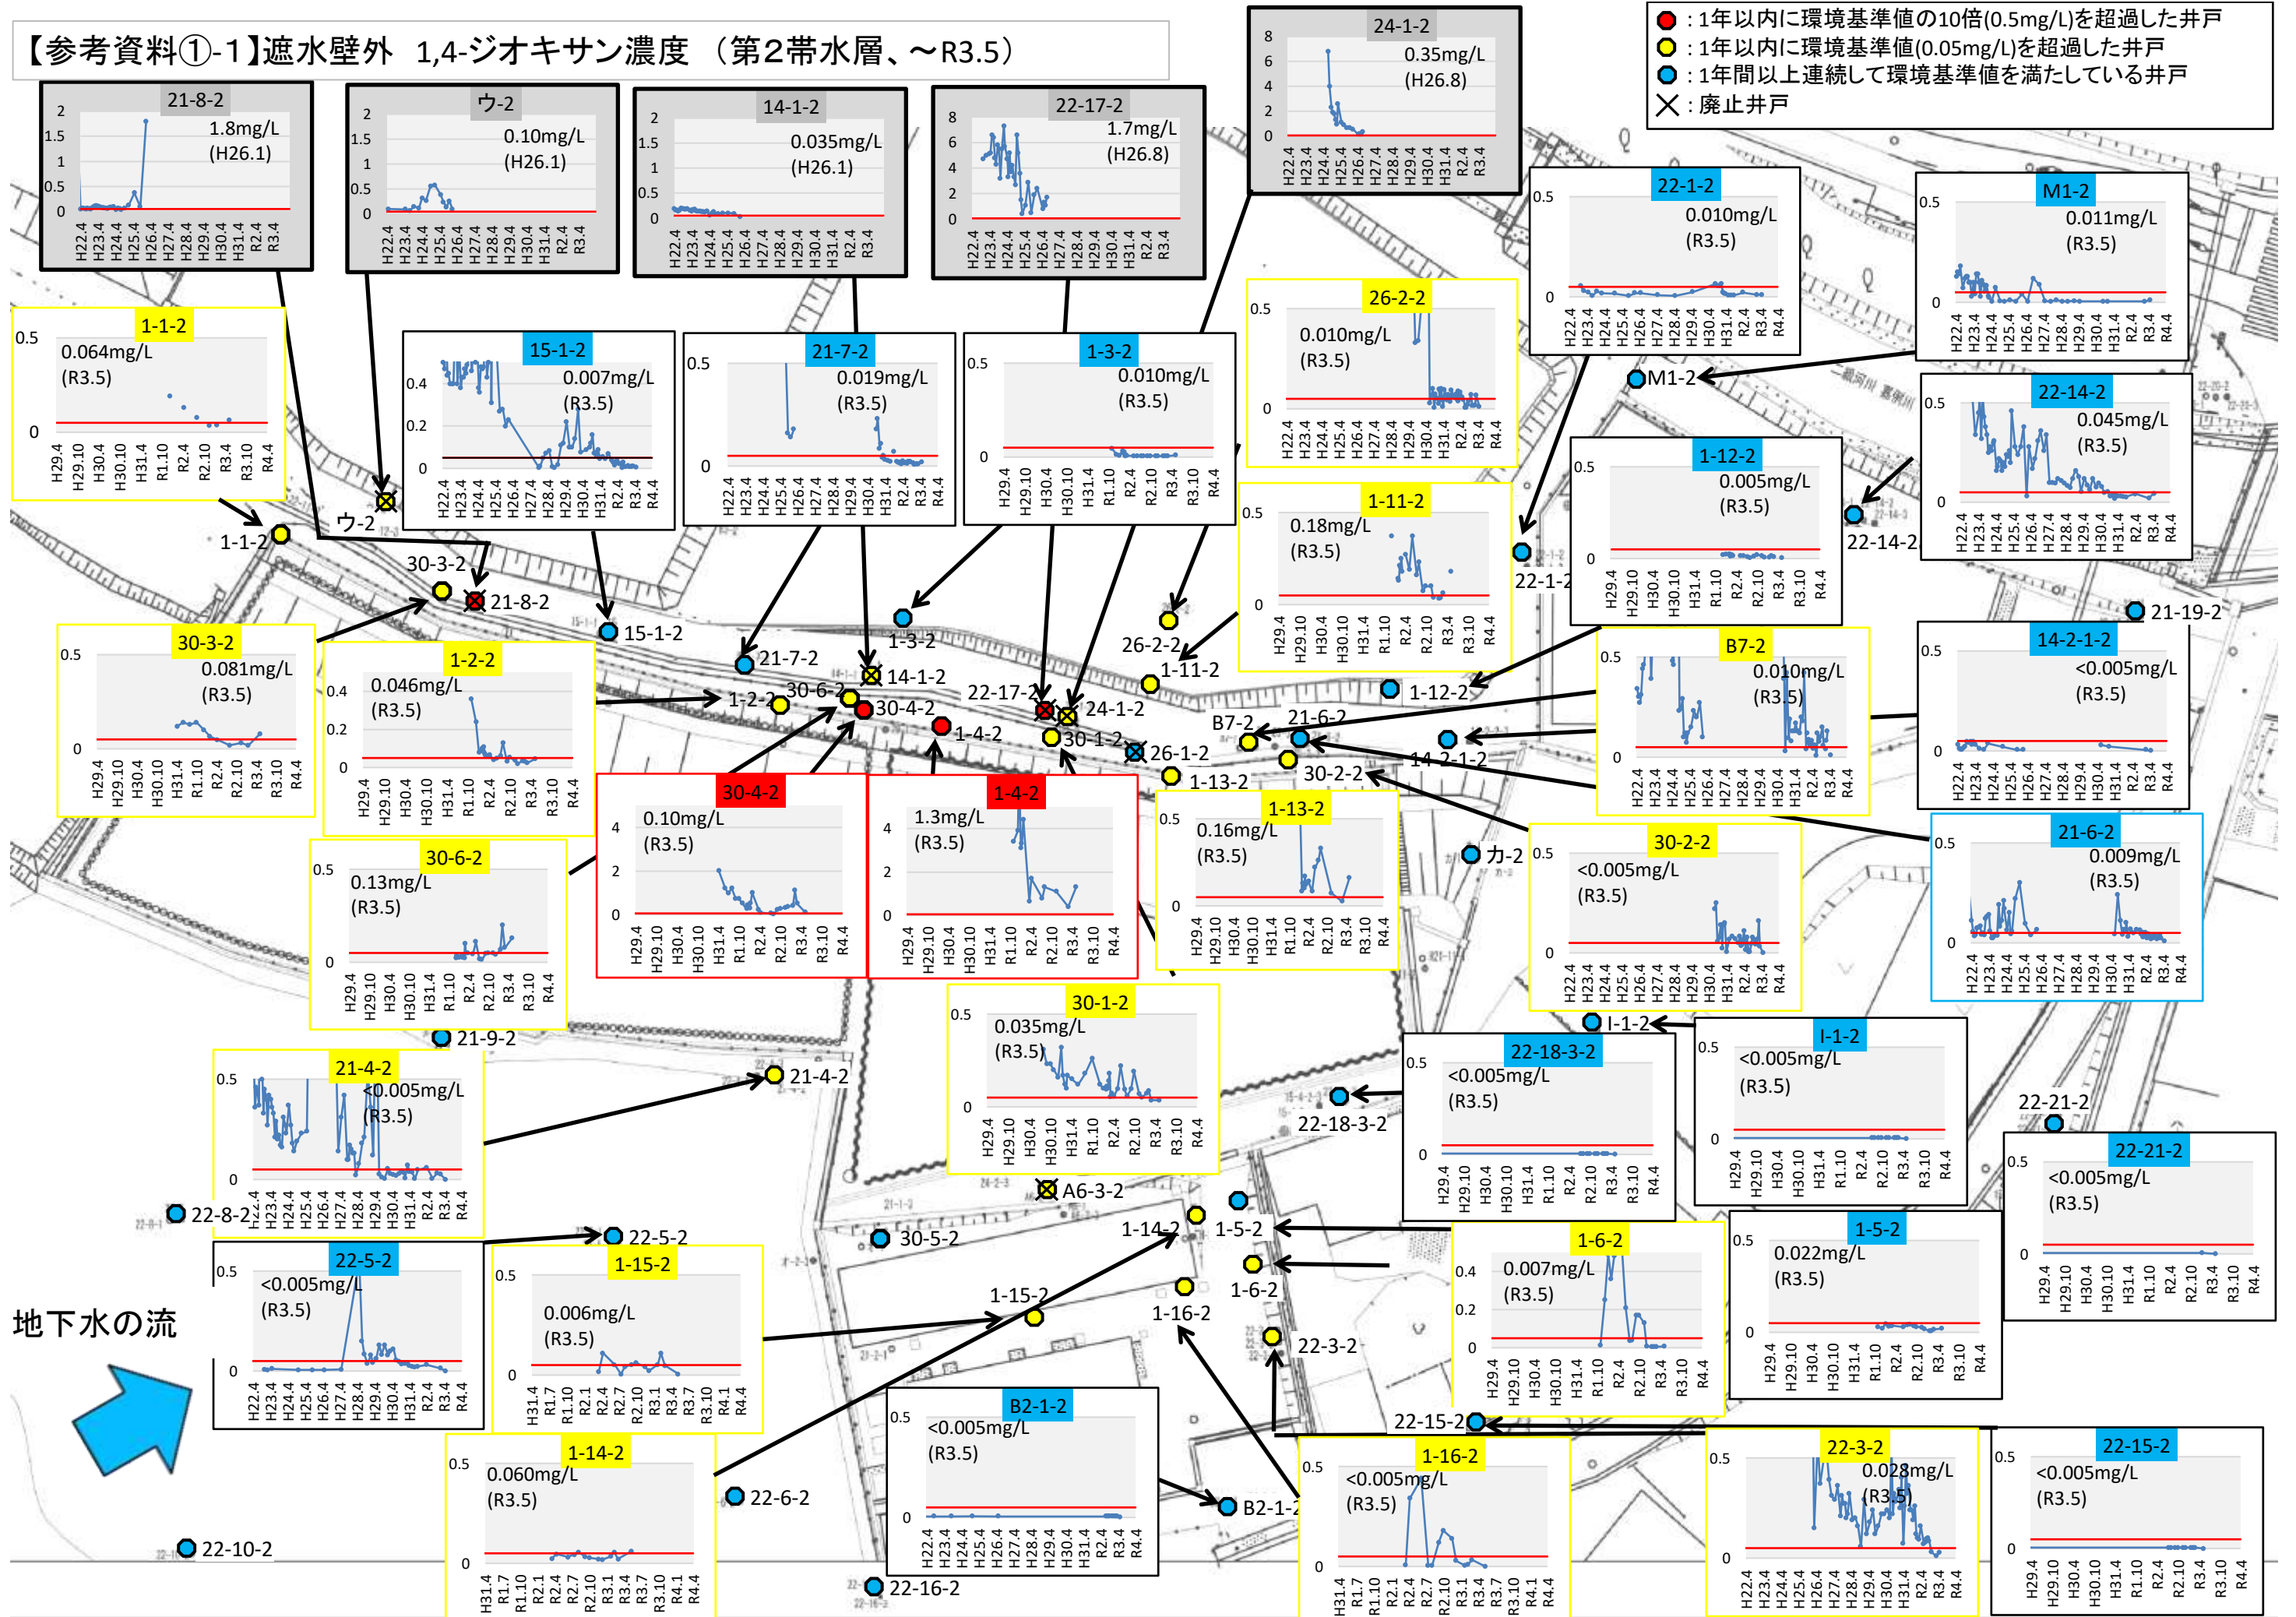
【参考資料①-1】遮水壁外　1,4-ジオキサン濃度　（第2帯水層、～R3.5）

●：1年以内に環境基準値の10倍(0.5mg/L)を超過した井戸
●：1年以内に環境基準値(0.05mg/L)を超過した井戸
●：1年間以上連続して環境基準値を満たしている井戸
×：廃止井戸

21-8-2 1.8mg/L (H26.1)
ウ-2 0.10mg/L (H26.1)
14-1-2 0.035mg/L (H26.1)
22-17-2 1.7mg/L (H26.8)
24-1-2 0.35mg/L (H26.8)
22-1-2 0.010mg/L (R3.5)
M1-2 0.011mg/L (R3.5)
1-1-2 0.064mg/L (R3.5)
15-1-2 0.007mg/L (R3.5)
21-7-2 0.019mg/L (R3.5)
1-3-2 0.010mg/L (R3.5)
26-2-2 0.010mg/L (R3.5)
22-14-2 0.045mg/L (R3.5)
1-12-2 0.005mg/L (R3.5)
1-11-2 0.18mg/L (R3.5)
30-3-2 0.081mg/L (R3.5)
1-2-2 0.046mg/L (R3.5)
B7-2 0.010mg/L (R3.5)
14-2-1-2 <0.005mg/L (R3.5)
30-4-2 0.10mg/L (R3.5)
1-4-2 1.3mg/L (R3.5)
1-13-2 0.16mg/L (R3.5)
30-2-2 <0.005mg/L (R3.5)
21-6-2 0.009mg/L (R3.5)
30-6-2 0.13mg/L (R3.5)
30-1-2 0.035mg/L (R3.5)
22-18-3-2 <0.005mg/L (R3.5)
I-1-2 <0.005mg/L (R3.5)
21-4-2 <0.005mg/L (R3.5)
22-21-2 <0.005mg/L (R3.5)
22-5-2 <0.005mg/L (R3.5)
1-15-2 0.006mg/L (R3.5)
1-6-2 0.007mg/L (R3.5)
1-5-2 0.022mg/L (R3.5)
B2-1-2 <0.005mg/L (R3.5)
1-14-2 0.060mg/L (R3.5)
1-16-2 <0.005mg/L (R3.5)
22-3-2 0.028mg/L (R3.5)
22-15-2 <0.005mg/L (R3.5)

ウ-2　1-1-2　30-3-2　21-8-2　15-1-2　1-3-2　21-7-2　14-1-2　1-2-2　30-6-2　30-4-2　1-4-2　22-17-2　24-1-2　30-1-2　26-1-2　26-2-2　1-11-2　1-12-2　B7-2　21-6-2　14-2-1-2　1-13-2　30-2-2　22-1-2　M1-2　22-14-2　21-19-2　カ-2　21-9-2　21-4-2　I-1-2　22-18-3-2　22-21-2　A6-3-2　22-8-2　22-5-2　30-5-2　1-14-2　1-5-2　1-6-2　1-15-2　1-16-2　22-3-2　22-15-2　22-6-2　B2-1-2　22-10-2　22-16-2

地下水の流